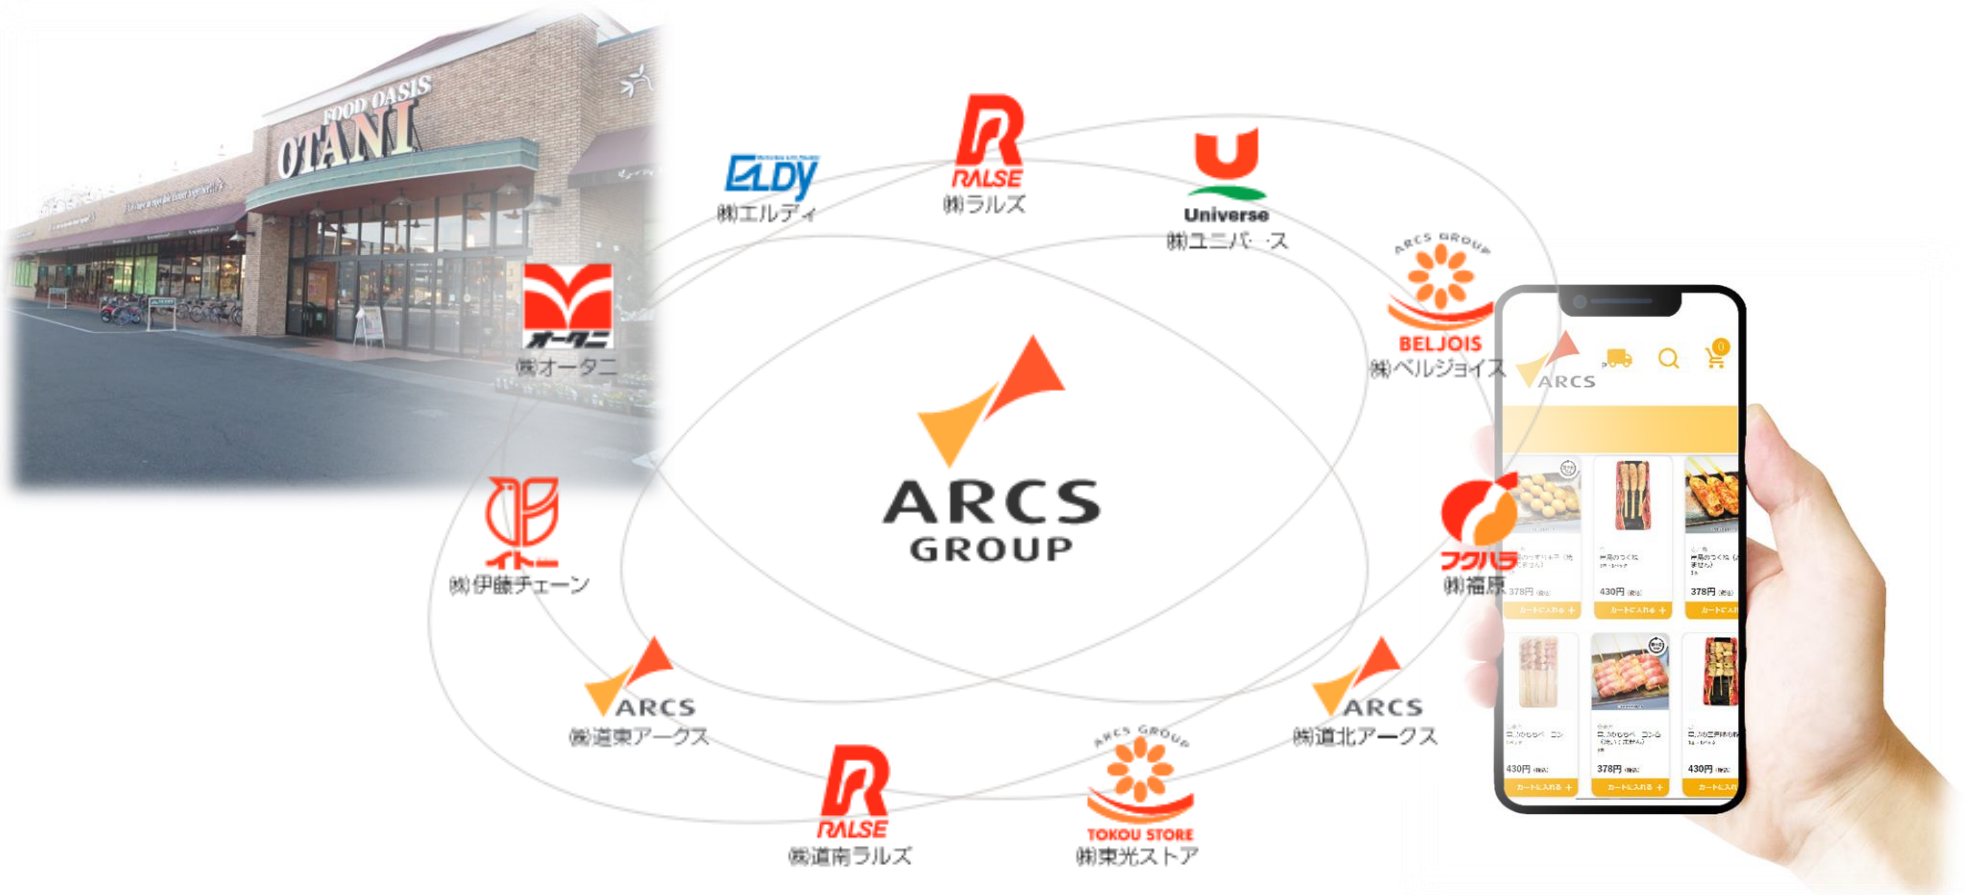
FOOD OASIS
OTANI

ELDY
㈱エルディ

RALSE
㈱ラルズ

Universe
㈱ユニバース

ARCS GROUP
BELJOIS
㈱ベルジョイス

オータニ
㈱オータニ

ARCS
GROUP

イトー
㈱伊藤チェーン

フクハラ
㈱福原

ARCS
㈱道東アークス

ARCS
㈱道北アークス

RALSE
㈱道南ラルズ

ARCS GROUP
TOKOU STORE
㈱東光ストア

ARCS
0
378円
430円
378円
430円
378円
430円